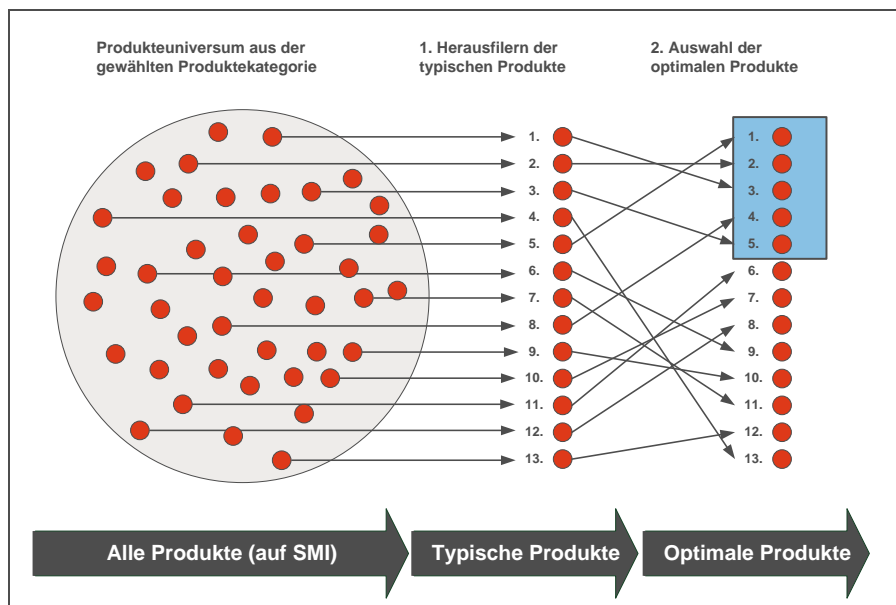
Produkteuniversum aus der gewählten Produktekategorie

1. Herausfilern der typischen Produkte

2. Auswahl der optimalen Produkte

1.
2.
3.
4.
5.
6.
7.
8.
9.
10.
11.
12.
13.

1.
2.
3.
4.
5.
6.
7.
8.
9.
10.
11.
12.
13.

Alle Produkte (auf SMI)

Typische Produkte

Optimale Produkte